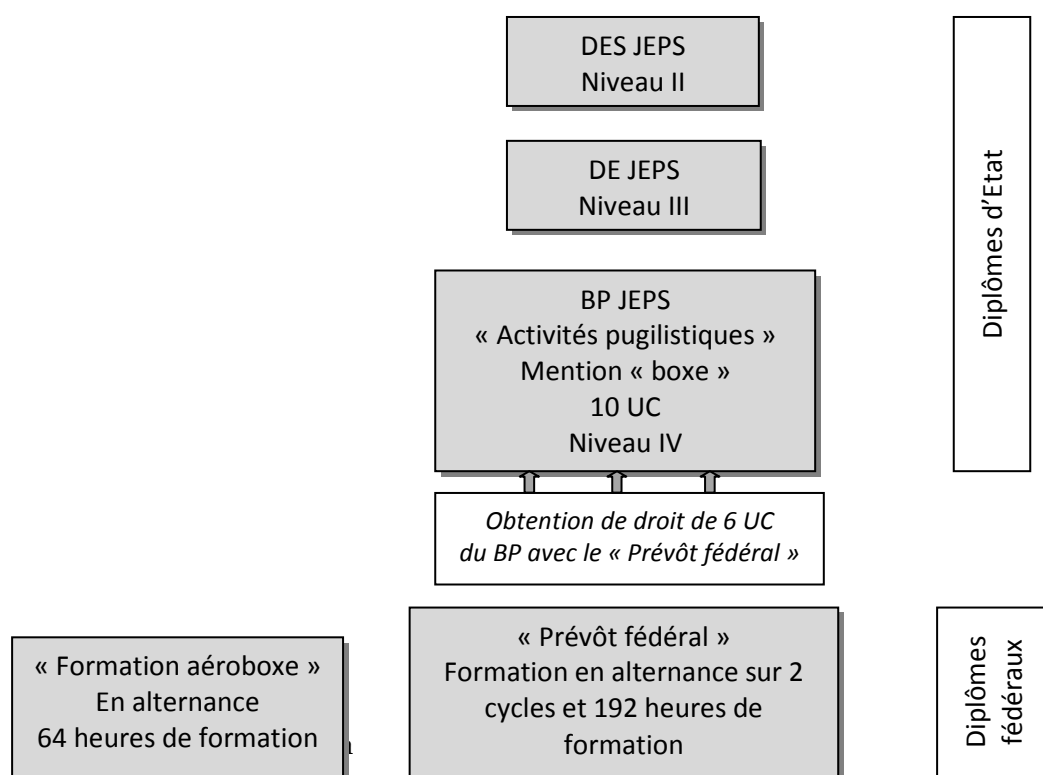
DES JEPS
Niveau II

DE JEPS
Niveau III

BP JEPS
« Activités pugilistiques »
Mention « boxe »
10 UC
Niveau IV

*Obtention de droit de 6 UC du BP avec le « Prévôt fédéral »*

Diplômes d'Etat

« Formation aéroboxe »
En alternance
64 heures de formation

« Prévôt fédéral »
Formation en alternance sur 2 cycles et 192 heures de formation

Diplômes fédéraux